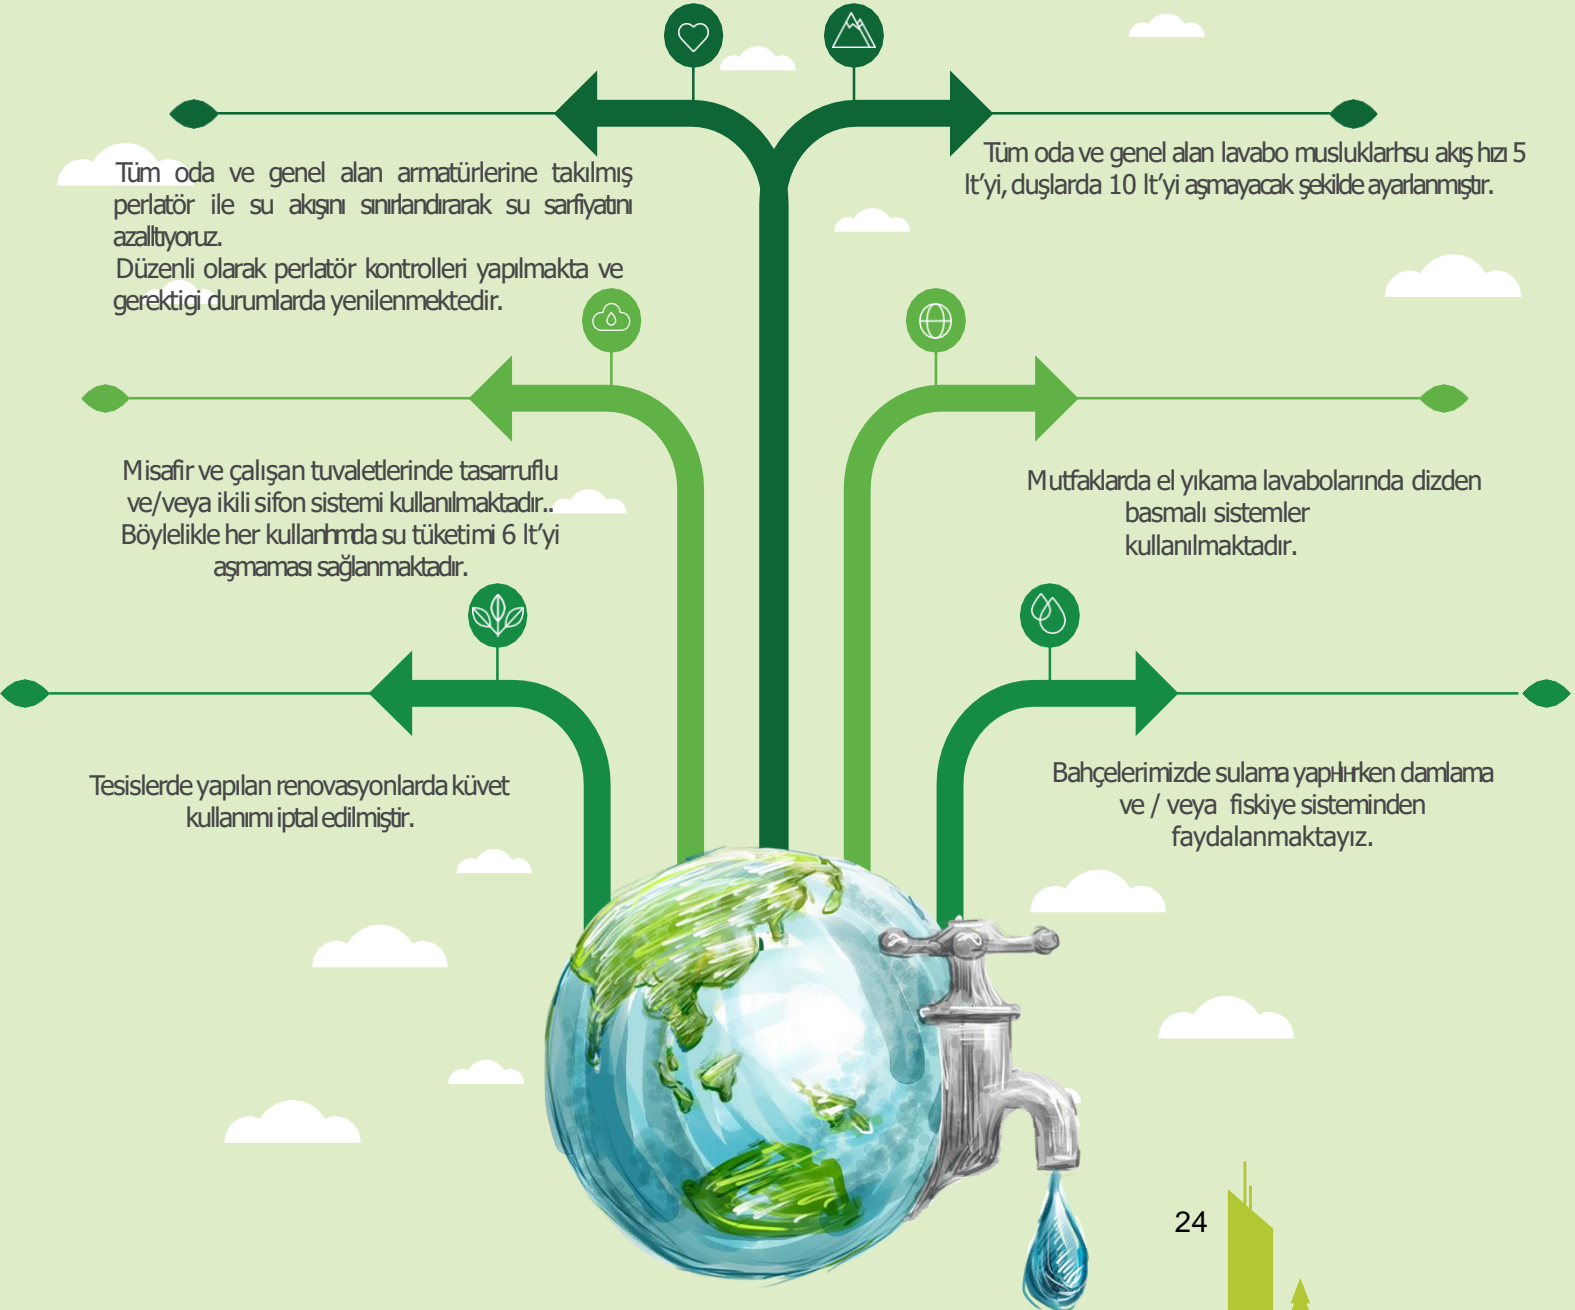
Tüm oda ve genel alan armatürlerine takılmış perlatör ile su akışını sınırlandırarak su sarfiyatını azaltıyoruz.
Düzenli olarak perlatör kontrolleri yapılmakta ve gerektigi durumlarda yenilenmektedir.

Tüm oda ve genel alan lavabo musluklarısu akış hızı 5 lt'yi, duşlarda 10 lt'yi aşmayacak şekilde ayarlanmıştır.

Misafir ve çalışan tuvaletlerinde tasarruflu ve/veya ikili sifon sistemi kullanılmaktadır.. Böylelikle her kullanımda su tüketimi 6 lt'yi aşmaması sağlanmaktadır.

Mutfaklarda el yıkama lavabolarında dizden basmalı sistemler kullanılmaktadır.

Tesislerde yapılan renovasyonlarda küvet kullanımı iptal edilmiştir.

Bahçelerimizde sulama yapılırken damlama ve / veya fiskiye sisteminden faydalanmaktayız.

24